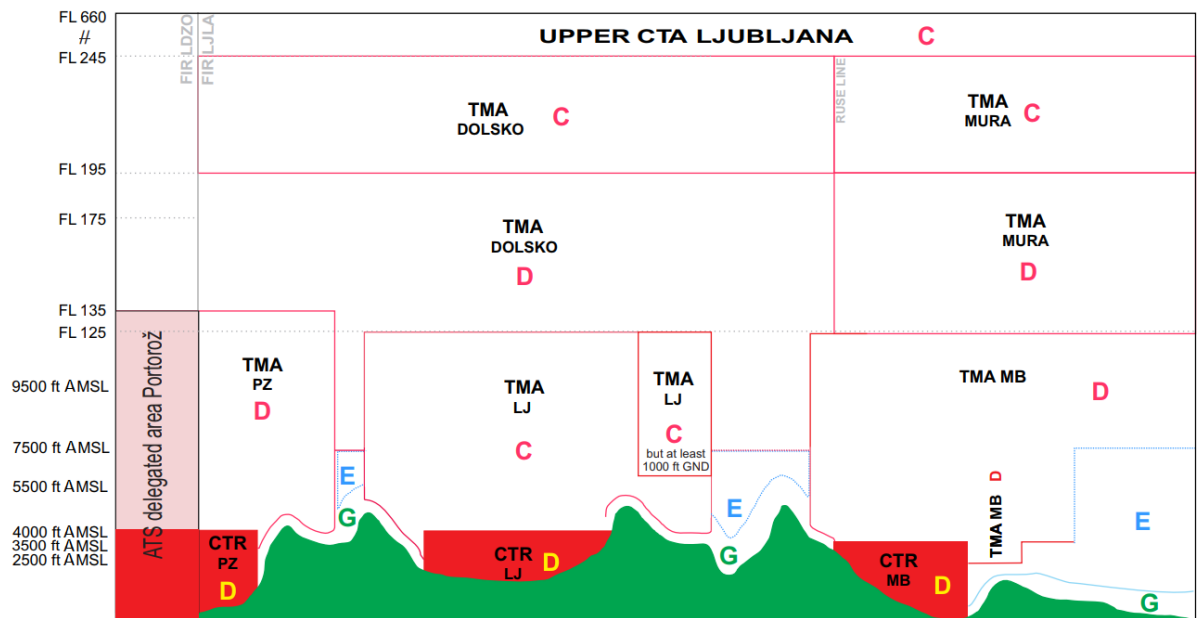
FL 660
#
FL 245
FL 195
FL 175
FL 135
FL 125
9500 ft AMSL
7500 ft AMSL
5500 ft AMSL
4000 ft AMSL
3500 ft AMSL
2500 ft AMSL

FIR LDZO
FIR LJLA

UPPER CTA LJUBLJANA C

RUSE LINE

TMA DOLSKO C

TMA MURA C

TMA DOLSKO D

TMA MURA D

ATS delegated area Portorož

TMA PZ D

TMA LJ C

TMA LJ C but at least 1000 ft GND

TMA MB D

E

G

E

G

TMA MB D

E

G

CTR PZ D

CTR LJ D

CTR MB D